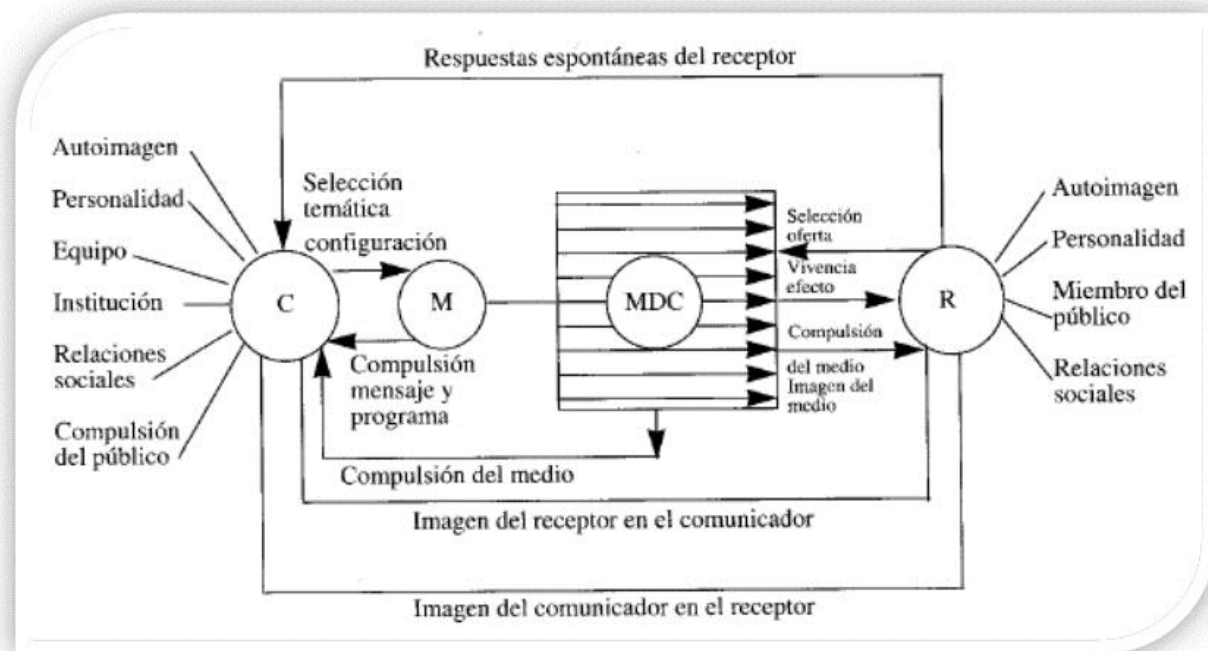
Respuestas espontáneas del receptor

Autoimagen
Personalidad
Equipo
Institución
Relaciones sociales
Compulsión del público

Selección temática configuración

C

M

Compulsión mensaje y programa

MDC

Selección oferta
Vivencia efecto
Compulsión del medio
Imagen del medio

R

Autoimagen
Personalidad
Miembro del público
Relaciones sociales

Compulsión del medio

Imagen del receptor en el comunicador

Imagen del comunicador en el receptor